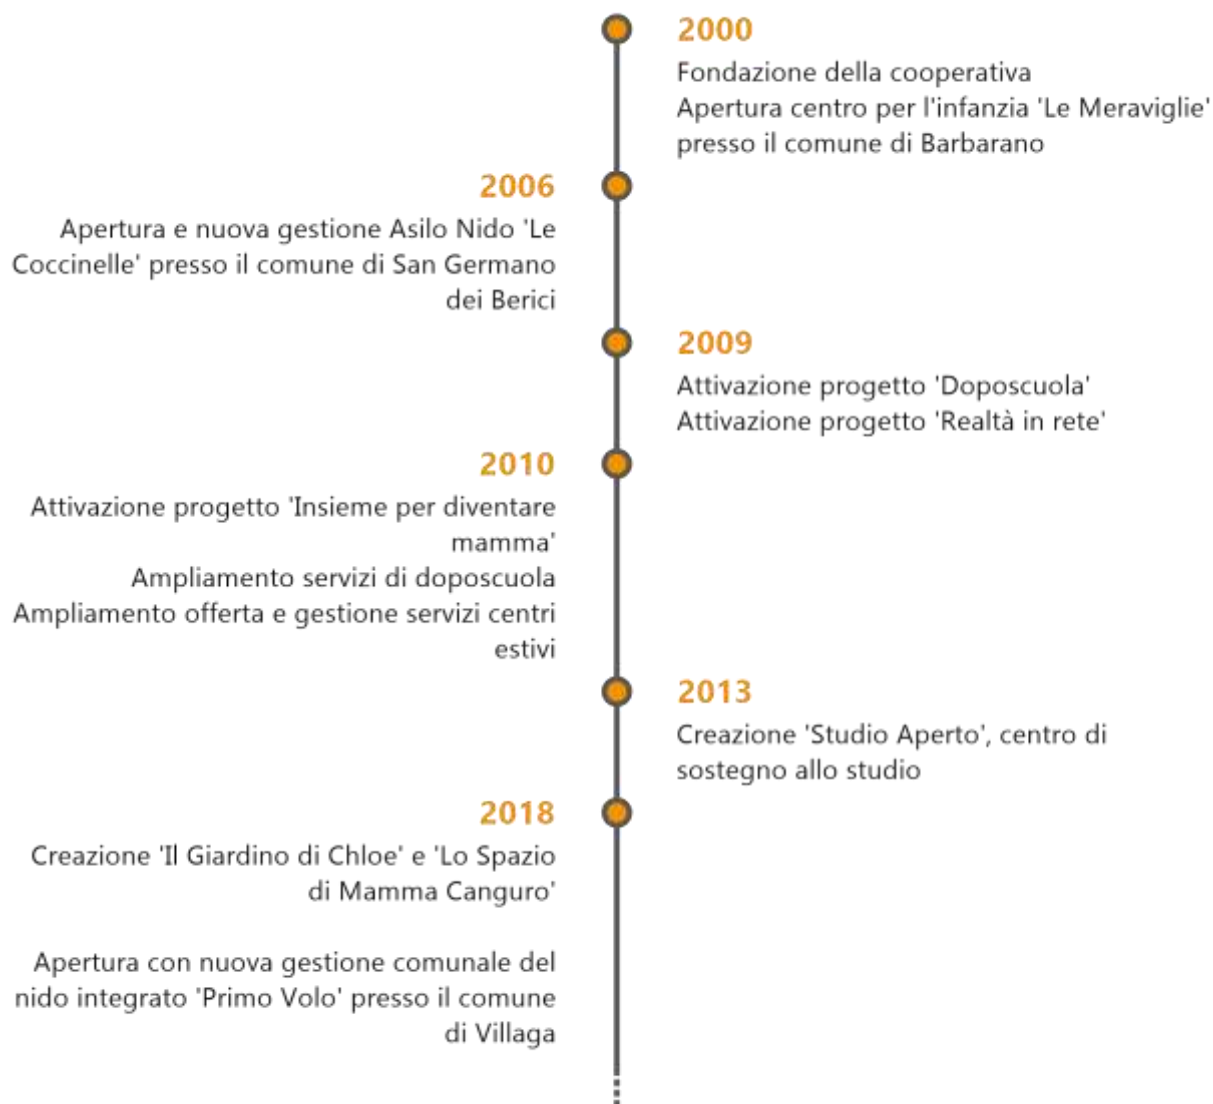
2000
Fondazione della cooperativa
Apertura centro per l'infanzia 'Le Meraviglie' presso il comune di Barbarano

2006
Apertura e nuova gestione Asilo Nido 'Le Coccinelle' presso il comune di San Germano dei Berici

2009
Attivazione progetto 'Doposcuola'
Attivazione progetto 'Realtà in rete'

2010
Attivazione progetto 'Insieme per diventare mamma'
Ampliamento servizi di doposcuola
Ampliamento offerta e gestione servizi centri estivi

2013
Creazione 'Studio Aperto', centro di sostegno allo studio

2018
Creazione 'Il Giardino di Chloe' e 'Lo Spazio di Mamma Canguro'

Apertura con nuova gestione comunale del nido integrato 'Primo Volo' presso il comune di Villaga